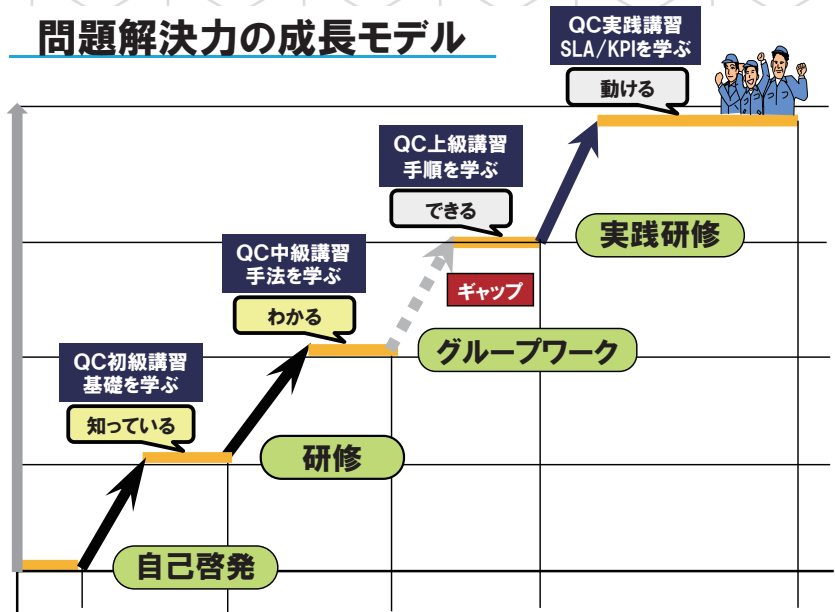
問題解決力の成長モデル

QC実践講習
SLA/KPIを学ぶ

動ける

QC上級講習
手順を学ぶ

できる

実践研修

QC中級講習
手法を学ぶ

わかる

ギャップ

グループワーク

QC初級講習
基礎を学ぶ

知っている

研修

自己啓発